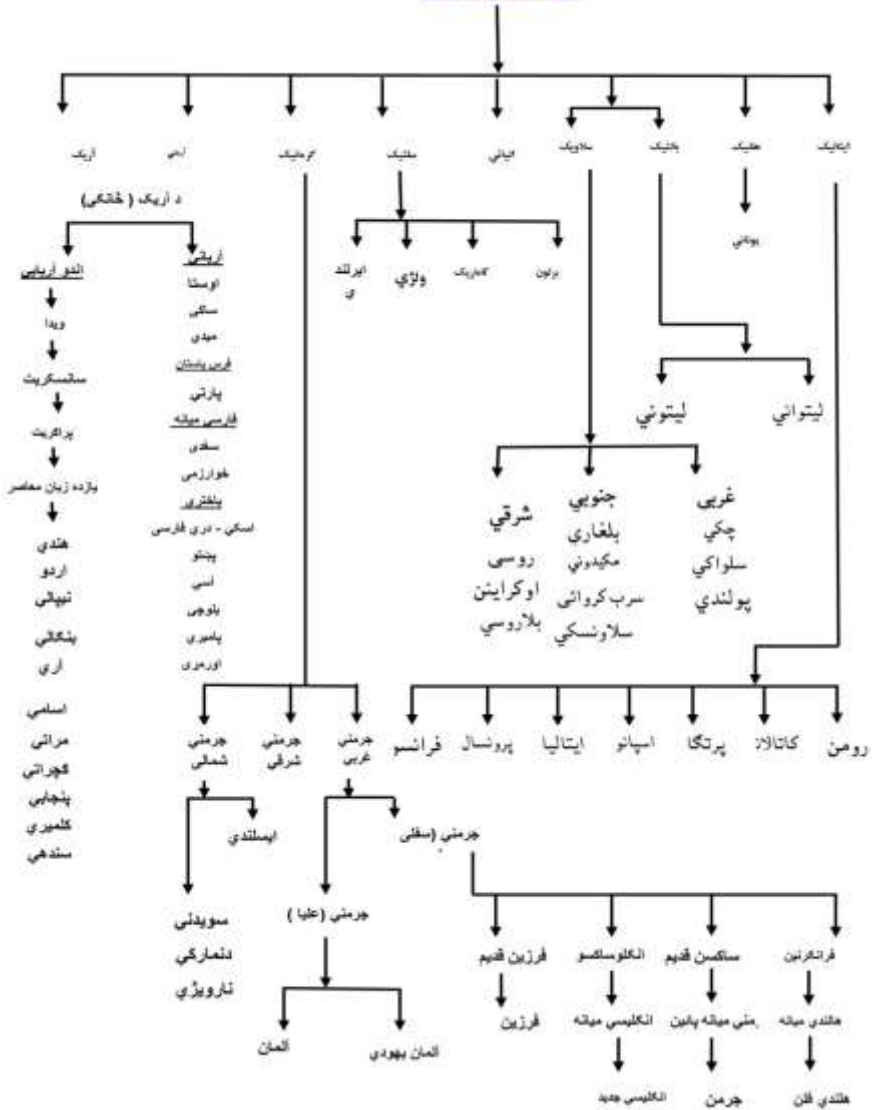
ایټالیک

هلنیک

بالتیک

سلاویک

انیاني

سلتیک

ګرمانیک

آنتي

آریک

یوناني

برتون

کاندیک

ولزي

ایرلنډ ي

د آریک ( ختیځي )

ایراني

اوستا

ساکي

میډي

فرس باستان

پارتي

فارسي میانه

سغدي

خوارزمي

پلخاري

اسکي - دري فارسي

پښتو

اسي

بلوچي

پامیري

اورمړي

اندو آریایي

ویدا

سانسکریټ

پراکریټ

یازده زبان معاصر

هندي

اردو

نیپالي

بنګالي

آري

اسامي

مراټي

ګجراتي

پنجابي

کشمیري

سندهي

لیتواني

لیتوني

غربي

چکي

سلواکي

پولندي

جنوبي

بلغاري

مکیدوني

سرب کرواتي

سلاونسکي

شرقي

روسي

اوکراین

بلاروسي

رومن

کاتالا

پرتګا

اسپانو

ایتالیا

پرونسال

فرانسو

جرمني شمالي

جرمني شرقي

جرمني غربي

ایسلندي

سویډني

ډنمارکي

ناروېژي

جرمني (سفلی

جرمني (علیا )

المان

المان یهودي

فرزین قدیم

فرزین

انګلوساکسو

انګلیسي میانه

انګلیسي جدید

ساکسن قدیم

مني میانه پائین

جرمن

فرانکونین

هلندي میانه

هلندي فلن